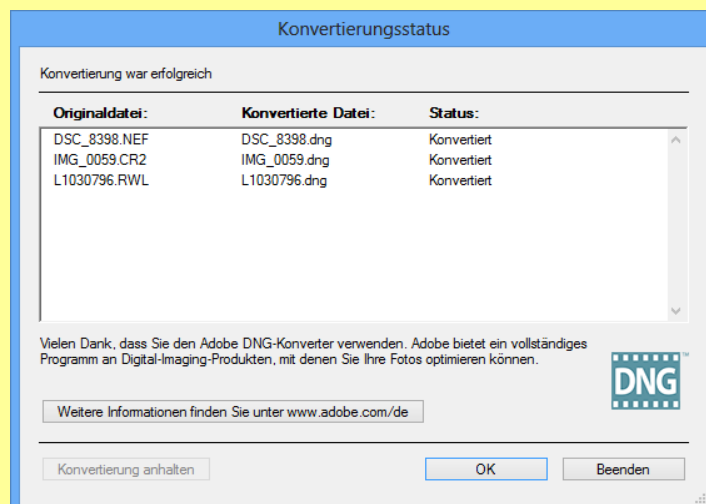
Konvertierungsstatus

Konvertierung war erfolgreich

| Originaldatei: | Konvertierte Datei: | Status: |
|---|---|---|
| DSC_8398.NEF | DSC_8398.dng | Konvertiert |
| IMG_0059.CR2 | IMG_0059.dng | Konvertiert |
| L1030796.RWL | L1030796.dng | Konvertiert |

Vielen Dank, dass Sie den Adobe DNG-Konverter verwenden. Adobe bietet ein vollständiges Programm an Digital-Imaging-Produkten, mit denen Sie Ihre Fotos optimieren können.

DNG

Weitere Informationen finden Sie unter www.adobe.com/de

Konvertierung anhalten

OK

Beenden